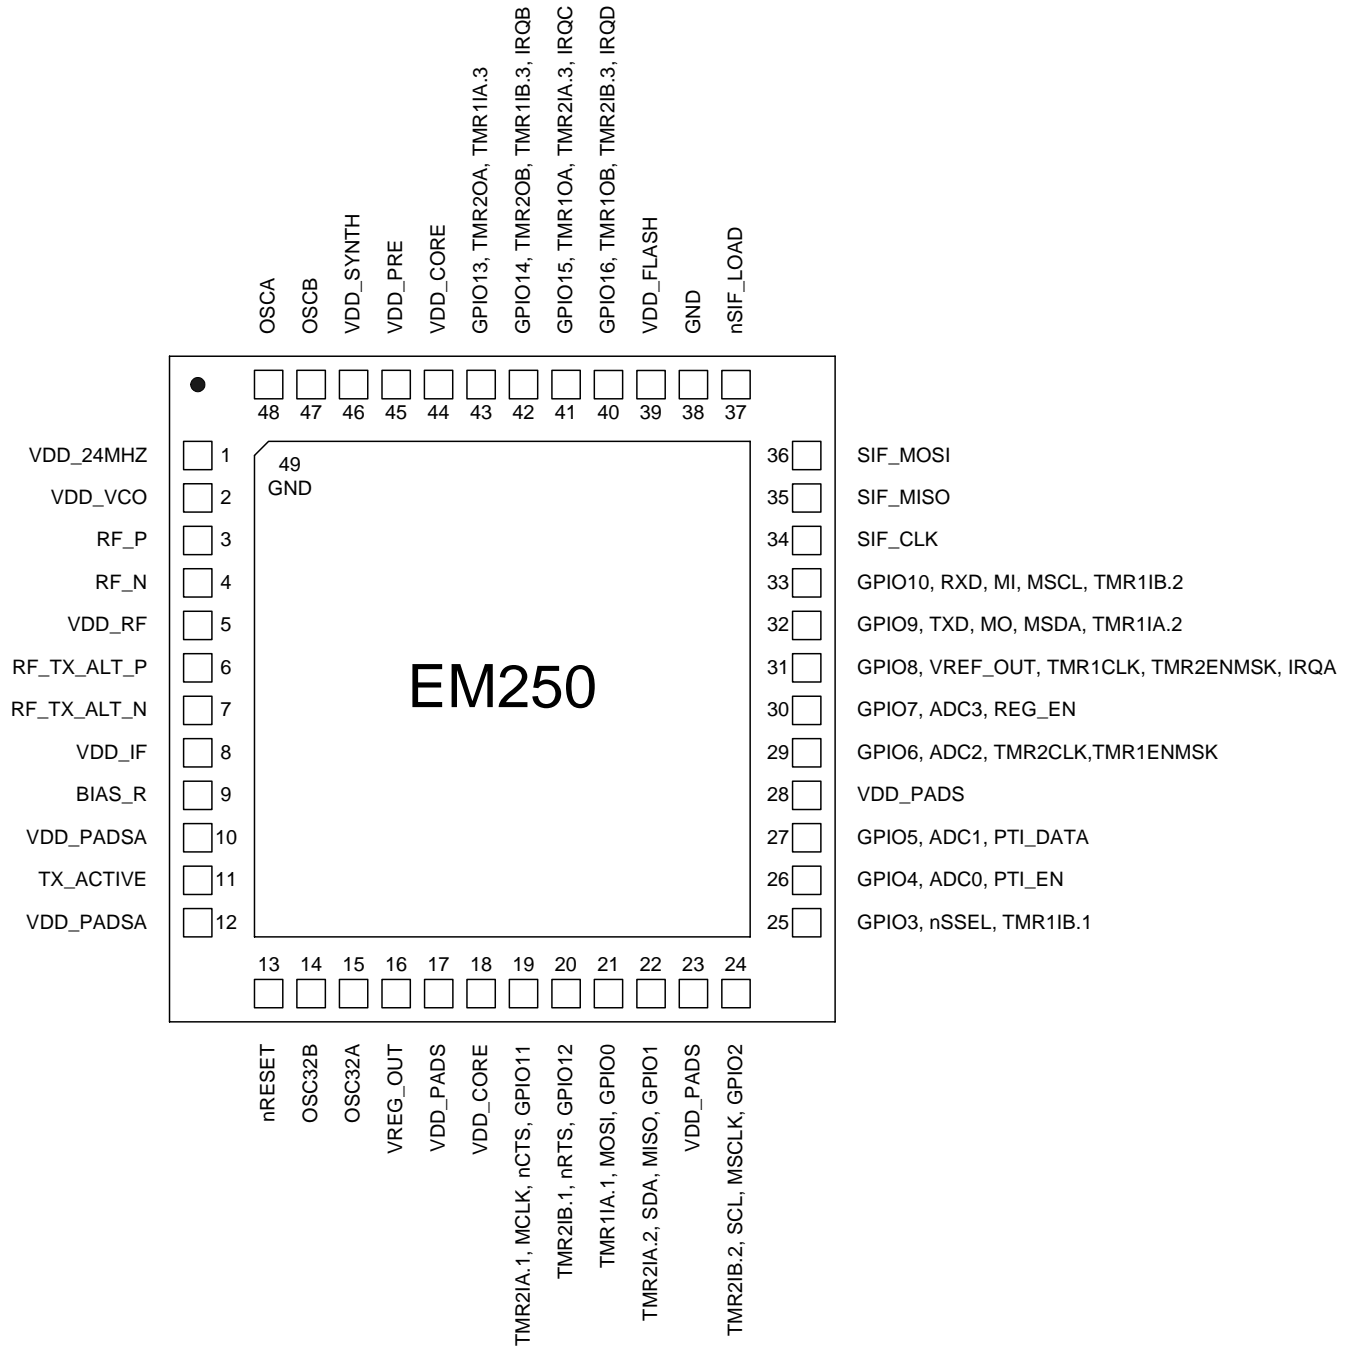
OSCA
OSCB
VDD_SYNTH
VDD_PRE
VDD_CORE
GPIO13, TMR2OA, TMR1IA.3
GPIO14, TMR2OB, TMR1IB.3, IRQB
GPIO15, TMR1OA, TMR2IA.3, IRQC
GPIO16, TMR1OB, TMR2IB.3, IRQD
VDD_FLASH
GND
nSIF_LOAD

48 47 46 45 44 43 42 41 40 39 38 37

VDD_24MHZ 1
VDD_VCO 2
RF_P 3
RF_N 4
VDD_RF 5
RF_TX_ALT_P 6
RF_TX_ALT_N 7
VDD_IF 8
BIAS_R 9
VDD_PADSA 10
TX_ACTIVE 11
VDD_PADSA 12

49
GND

EM250

36 SIF_MOSI
35 SIF_MISO
34 SIF_CLK
33 GPIO10, RXD, MI, MSCL, TMR1IB.2
32 GPIO9, TXD, MO, MSDA, TMR1IA.2
31 GPIO8, VREF_OUT, TMR1CLK, TMR2ENMSK, IRQA
30 GPIO7, ADC3, REG_EN
29 GPIO6, ADC2, TMR2CLK,TMR1ENMSK
28 VDD_PADS
27 GPIO5, ADC1, PTI_DATA
26 GPIO4, ADC0, PTI_EN
25 GPIO3, nSSEL, TMR1IB.1

13 14 15 16 17 18 19 20 21 22 23 24

nRESET
OSC32B
OSC32A
VREG_OUT
VDD_PADS
VDD_CORE
TMR2IA.1, MCLK, nCTS, GPIO11
TMR2IB.1, nRTS, GPIO12
TMR1IA.1, MOSI, GPIO0
TMR2IA.2, SDA, MISO, GPIO1
VDD_PADS
TMR2IB.2, SCL, MSCLK, GPIO2